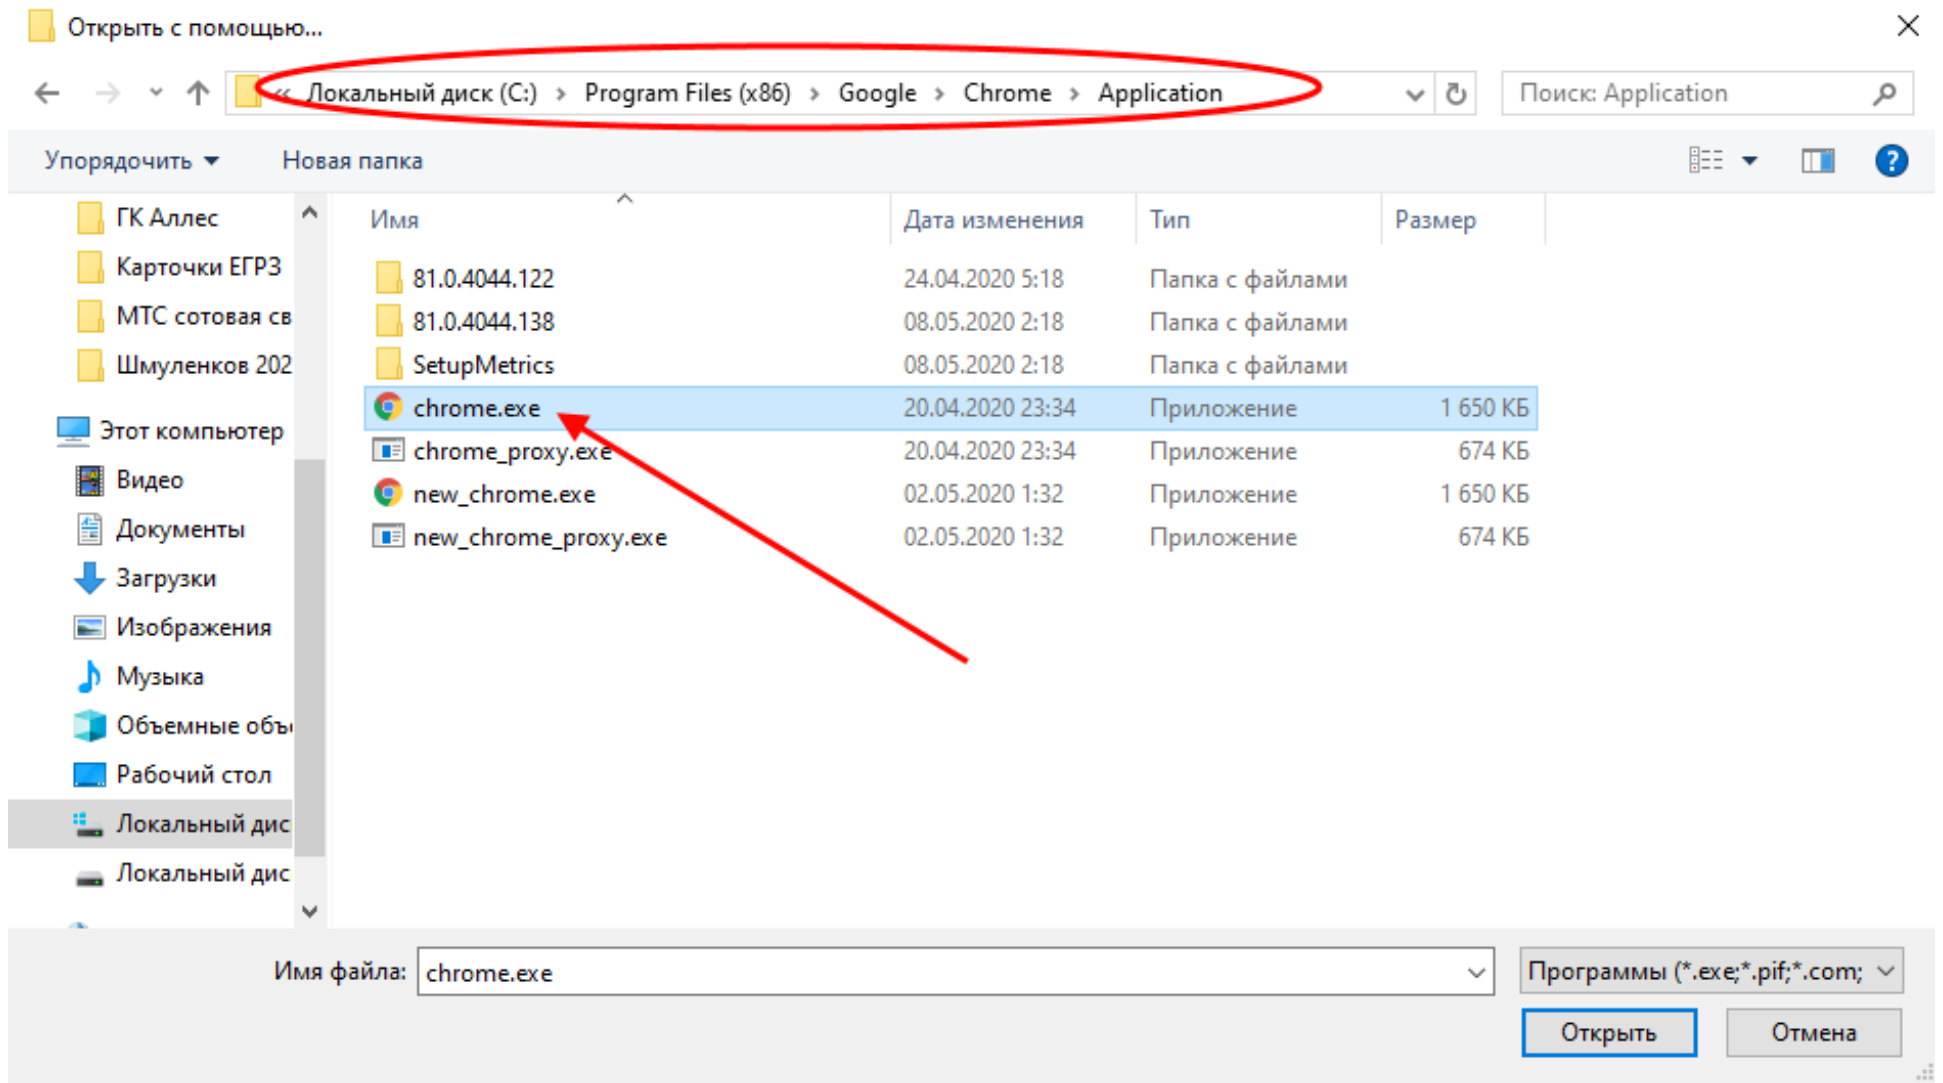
Открыть с помощью...

« Локальный диск (C:) › Program Files (x86) › Google › Chrome › Application

Поиск: Application

Упорядочить ▾ Новая папка

ГК Аллес
Карточки ЕГРЗ
МТС сотовая св
Шмуленков 202
Этот компьютер
Видео
Документы
Загрузки
Изображения
Музыка
Объемные объ
Рабочий стол
Локальный дис
Локальный дис

| Имя | Дата изменения | Тип | Размер |
|---|---|---|---|
| 81.0.4044.122 | 24.04.2020 5:18 | Папка с файлами | |
| 81.0.4044.138 | 08.05.2020 2:18 | Папка с файлами | |
| SetupMetrics | 08.05.2020 2:18 | Папка с файлами | |
| chrome.exe | 20.04.2020 23:34 | Приложение | 1 650 КБ |
| chrome_proxy.exe | 20.04.2020 23:34 | Приложение | 674 КБ |
| new_chrome.exe | 02.05.2020 1:32 | Приложение | 1 650 КБ |
| new_chrome_proxy.exe | 02.05.2020 1:32 | Приложение | 674 КБ |

Имя файла: chrome.exe

Программы (*.exe;*.pif;*.com;

Открыть Отмена